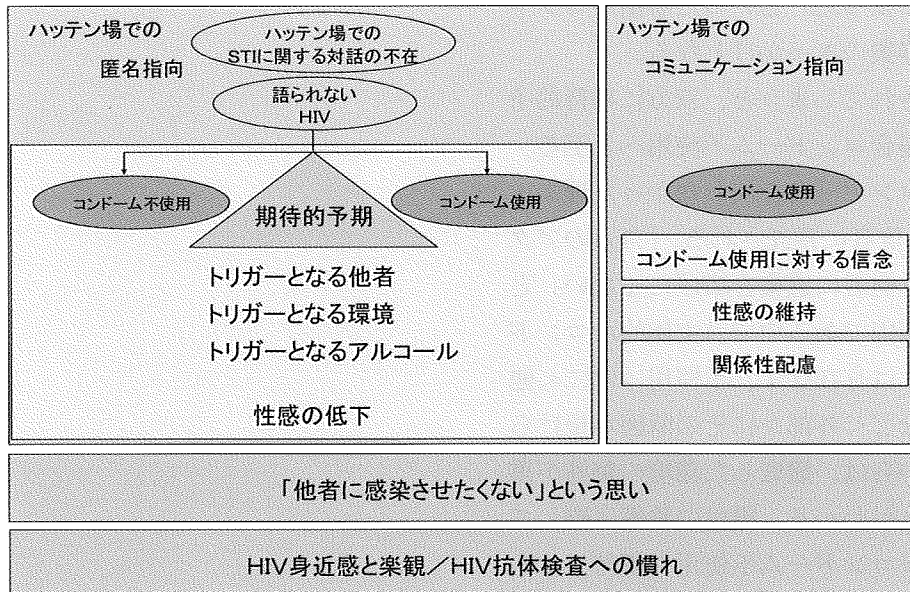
ハッテン場での
匿名指向

ハッテン場での
STIに関する対話の不在

語られない
HIV

コンドーム不使用

期待的予期

コンドーム使用

トリガーとなる他者
トリガーとなる環境
トリガーとなるアルコール

性感の低下

ハッテン場での
コミュニケーション指向

コンドーム使用

コンドーム使用に対する信念

性感の維持

関係性配慮

「他者に感染させたくない」という思い

HIV身近感と楽観／HIV抗体検査への慣れ